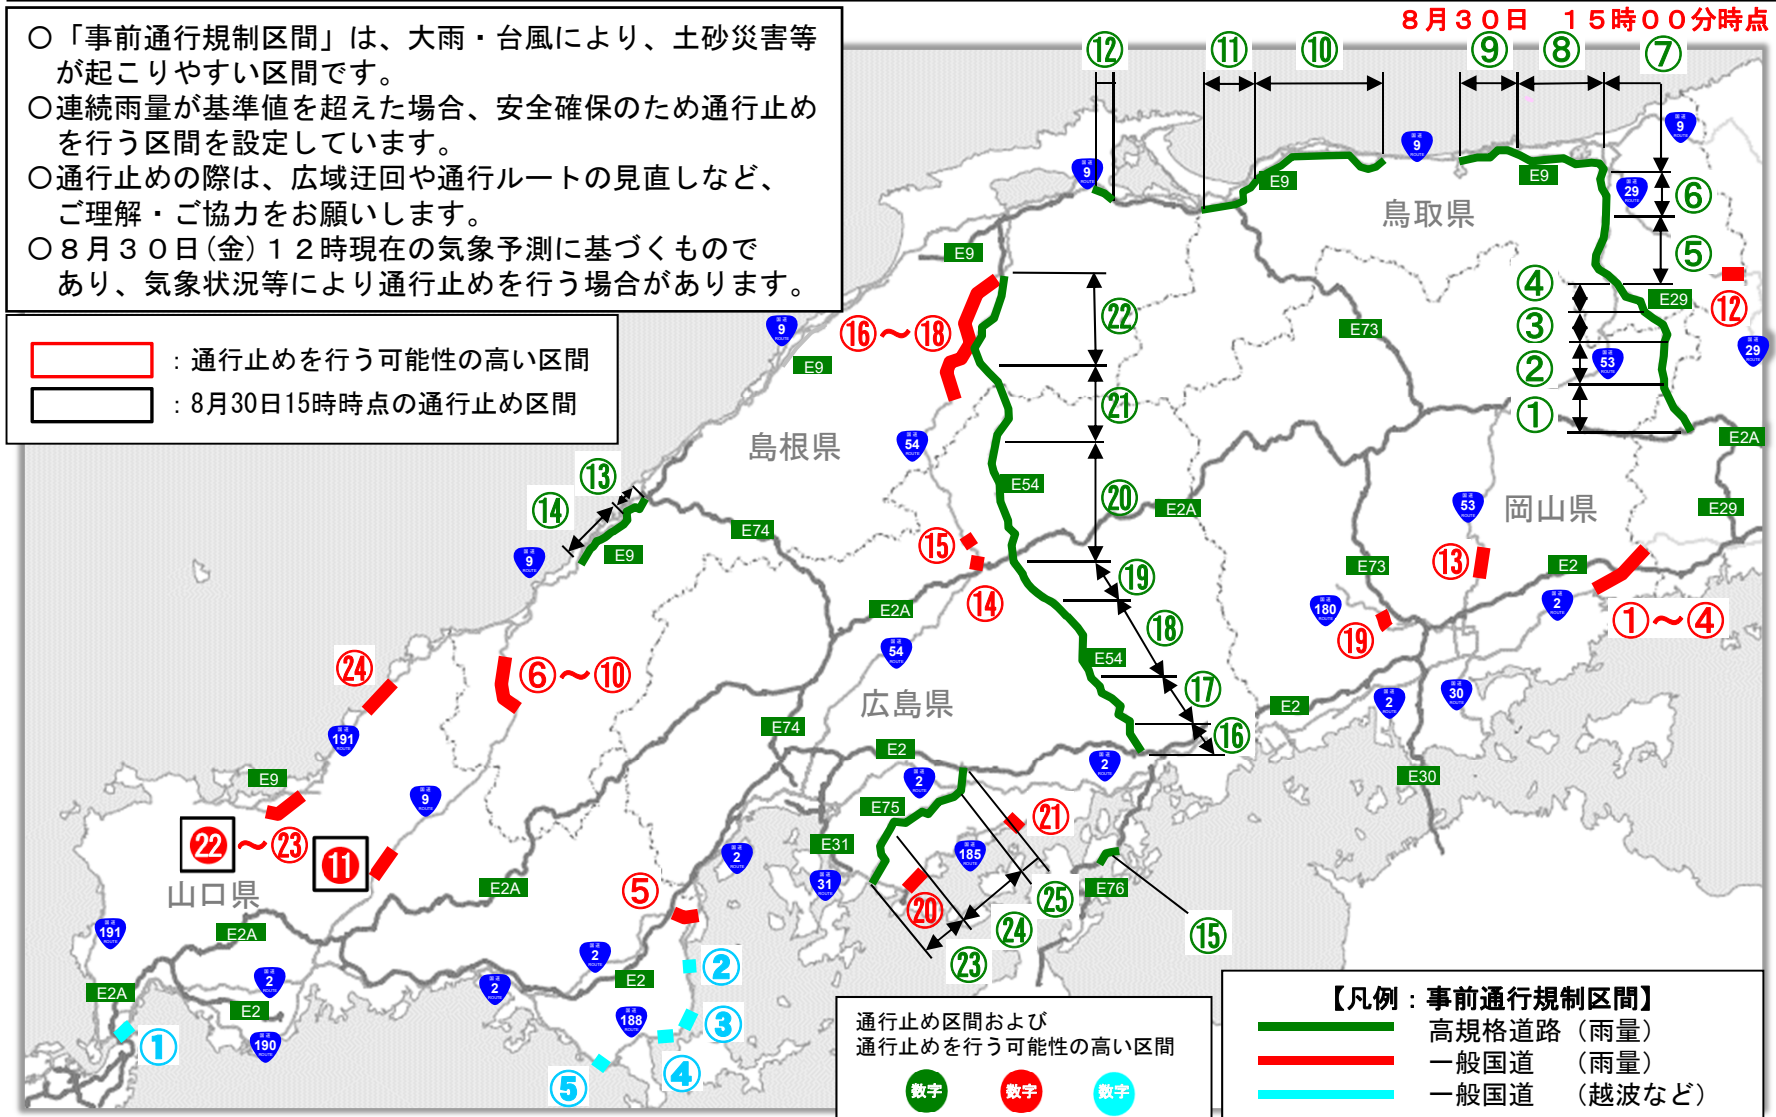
８月３０日　１５時００分時点

○「事前通行規制区間」は、大雨・台風により、土砂災害等が起こりやすい区間です。
○連続雨量が基準値を超えた場合、安全確保のため通行止めを行う区間を設定しています。
○通行止めの際は、広域迂回や通行ルートの見直しなど、ご理解・ご協力をお願いします。
○８月３０日（金）１２時現在の気象予測に基づくものであり、気象状況等により通行止めを行う場合があります。

：通行止めを行う可能性の高い区間
：8月30日15時時点の通行止め区間

⑫ ⑪ ⑩ ⑨ ⑧ ⑦ ⑥ ⑤ ④ ③ ② ① ㉒ ㉑ ⑳ ⑲ ⑱ ⑰ ⑯ ⑬ ⑭ ㉕ ㉔ ㉓ ⑮

鳥取県
島根県
岡山県
広島県
山口県

⑯～⑱ ⑫ ⑮ ⑭ ⑬ ⑲ ①～④ ⑥～⑩ ㉔ ㉒～㉓ ⑪ ⑤ ㉑ ⑳

① ② ③ ④ ⑤

E9 E9 E9 E9 E9 E9 E29 E73 E2A E54 E2A E74 E2A E73 E2 E29 E54 E2 E74 E2 E75 E31 E30 E76 E2A E9 E2A E2A E2 E2

9 9 9 9 29 53 29 54 9 54 180 2 2 30 2 2 191 9 185 2 31 191 2 2 190 188 2

通行止め区間および
通行止めを行う可能性の高い区間
数字 数字 数字

【凡例：事前通行規制区間】
高規格道路（雨量）
一般国道　（雨量）
一般国道　（越波など）